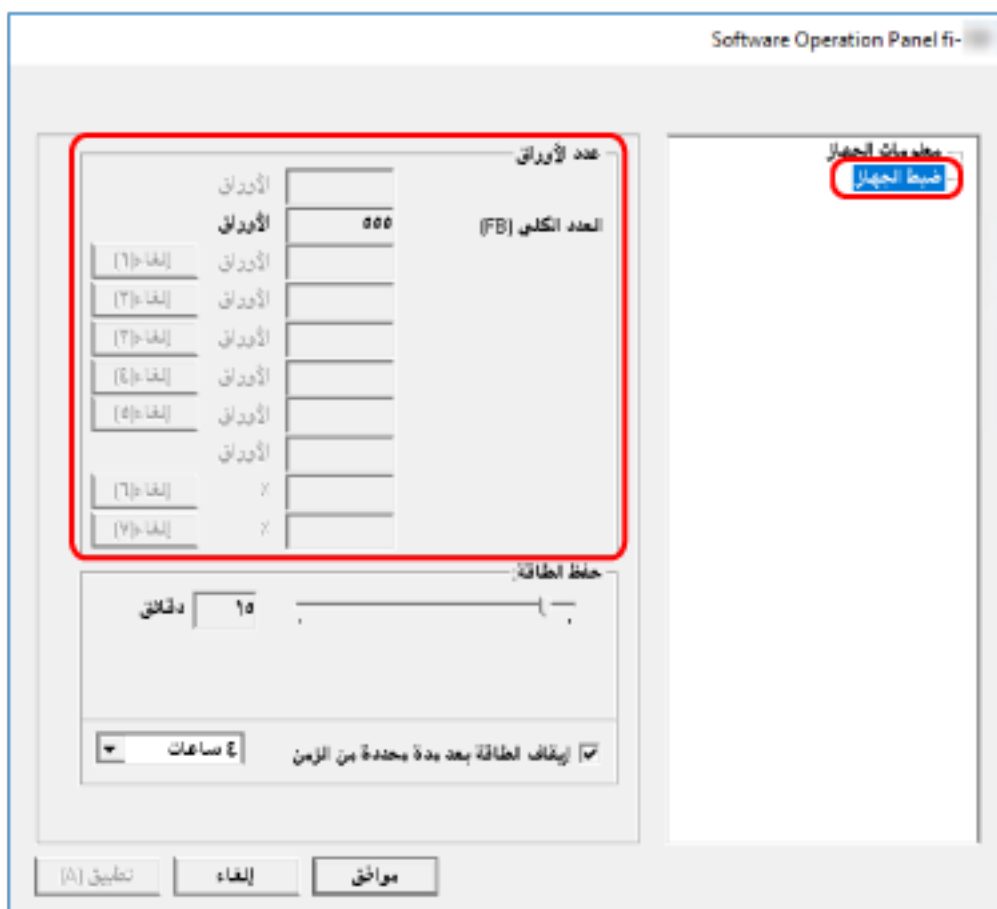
Software Operation Panel fi-

معلومات الجهاز
ضبط الجهاز

عدد الأوراق

الأوراق
العدد الكلي (FB) ٥٥٥ الأوراق
الأوراق إلغاء(١)
الأوراق إلغاء(٢)
الأوراق إلغاء(٣)
الأوراق إلغاء(٤)
الأوراق إلغاء(٥)
الأوراق
٪ إلغاء(٦)
٪ إلغاء(٧)

حفظ الطاقة
١٥ دقائق

إيقاف الطاقة بعد مدة محددة من الزمن ٤ ساعات

موافق إلغاء تطبيق (A)